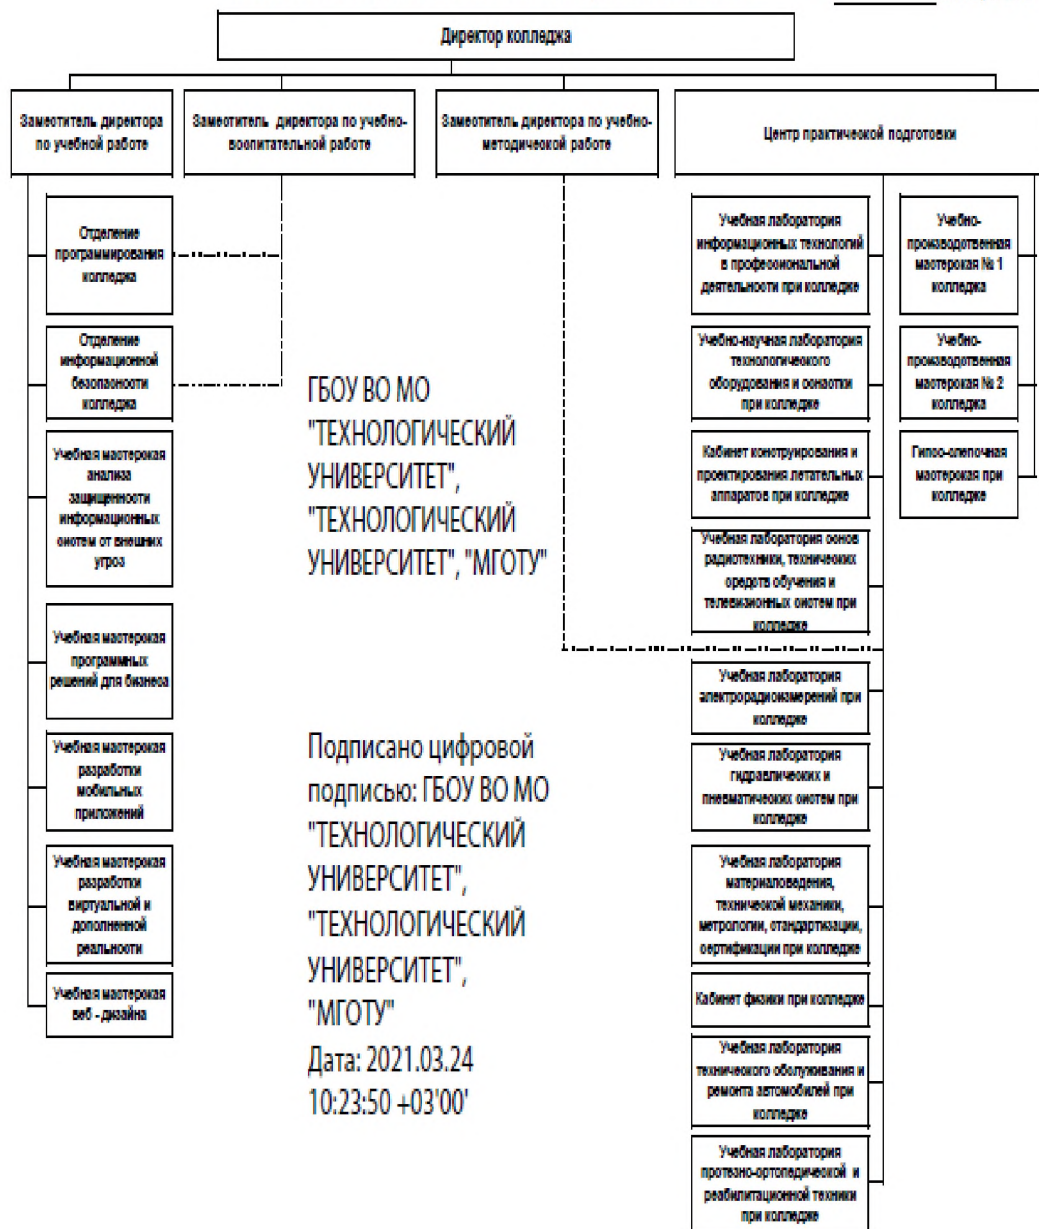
Директор колледжа

Заместитель директора по учебной работе

Заместитель директора по учебно-воспитательной работе

Заместитель директора по учебно-методической работе

Центр практической подготовки

Отделение программирования колледжа

Отделение информационной безопасности колледжа

Учебная мастерская анализа защищенности информационных систем от внешних угроз

Учебная мастерская программных решений для бизнеса

Учебная мастерская разработки мобильных приложений

Учебная мастерская разработки виртуальной и дополненной реальности

Учебная мастерская веб - дизайна

ГБОУ ВО МО "ТЕХНОЛОГИЧЕСКИЙ УНИВЕРСИТЕТ", "ТЕХНОЛОГИЧЕСКИЙ УНИВЕРСИТЕТ", "МГОТУ"

Подписано цифровой подписью: ГБОУ ВО МО "ТЕХНОЛОГИЧЕСКИЙ УНИВЕРСИТЕТ", "ТЕХНОЛОГИЧЕСКИЙ УНИВЕРСИТЕТ", "МГОТУ"
Дата: 2021.03.24 10:23:50 +03'00'

Учебная лаборатория информационных технологий в профессиональной деятельности при колледже

Учебно-научная лаборатория технологического оборудования и оснастки при колледже

Кабинет конструирования и проектирования летательных аппаратов при колледже

Учебная лаборатория основ радиотехники, технических средств обучения и телевизионных систем при колледже

Учебная лаборатория электрорадиоизмерений при колледже

Учебная лаборатория гидравлических и пневматических систем при колледже

Учебная лаборатория материаловедения, технической механики, метрологии, стандартизации, сертификации при колледже

Кабинет физики при колледже

Учебная лаборатория технического обслуживания и ремонта автомобилей при колледже

Учебная лаборатория протезно-ортопедической и реабилитационной техники при колледже

Учебно-производственная мастерская № 1 колледжа

Учебно-производственная мастерская № 2 колледжа

Гипсо-слепочная мастерская при колледже